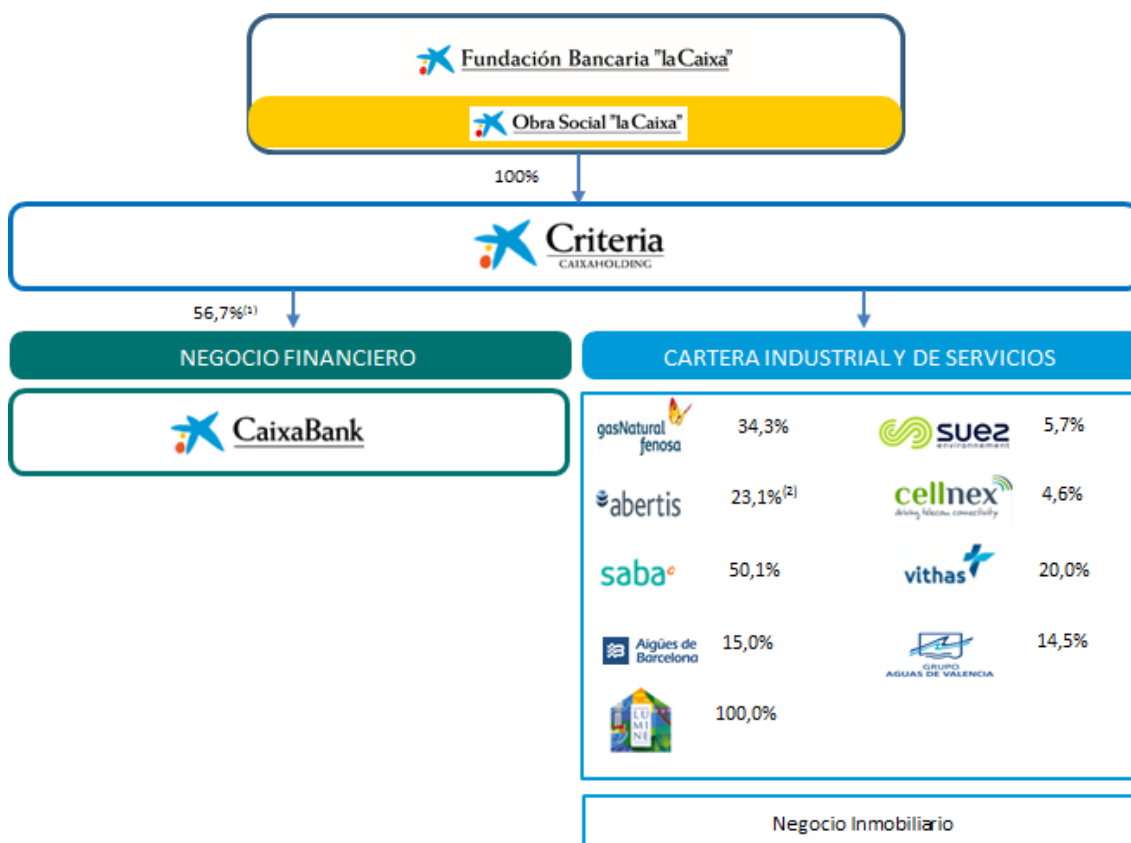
Fundación Bancaria "la Caixa"

Obra Social "la Caixa"

100%

Criteria
CAIXAHOLDING

56,7%$^{(1)}$

NEGOCIO FINANCIERO

CaixaBank

CARTERA INDUSTRIAL Y DE SERVICIOS

gasNatural fenosa 34,3%

suez environnement 5,7%

abertis 23,1%$^{(2)}$

cellnex driving telecom connectivity 4,6%

saba 50,1%

vithas 20,0%

Aigües de Barcelona 15,0%

GRUPO AGUAS DE VALENCIA 14,5%

LUMINE 100,0%

Negocio Inmobiliario